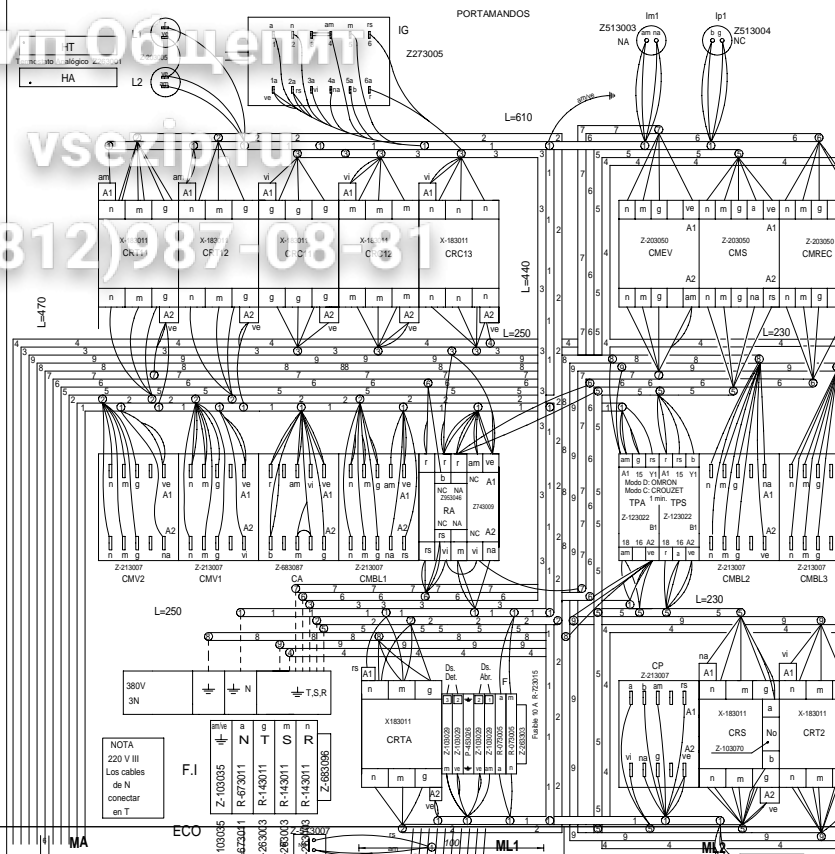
зип Общепит
vsezip.ru
(812)987-08-81

HT
Termostato analógico Z-. .001
HA
L2
IG
Z273005
PORTAMANDOS
a n am m rs
1 2 3 4 5 6
1a 2a 3a 4a 5a 6a
ve rs vi na b r
Z513003
NA
Im1
am na
Ip1
b g
Z513004
NC
L=610
L=470
L=440
L=250
L=230
L=250
L=230

X-183011 CRC11
X-183011 CRC12
X-183011 CRC13
A1 A2
n m g

Z-203050 CMEV
Z-203050 CMS
Z-203050 CMREC

Z-213007 CMV2
Z-213007 CMV1
Z-683087 CA
Z-213007 CMBL1
RA
Z953046
Z743009
NC NA
Modo D: OMRON
Modo C: CROUZET
TPA 1 min. TPS
Z-123022 Z-123022
CMBL2
Z-213007 CMBL3

380V
3N
N
T,S,R
NOTA
220 V III
Los cables de N conectar en T
F.I
am/ve N T S R
Z-103035 R-673011 R-143011 R-143011 Z-683096
X183011
CRTA
Ds. Det.
Ds. Abr.
F
Fusible 10 A R-723015
CP
Z-213007
X-183011
CRS
Z-103070
No
X-183011
CRT2
ECO
MA
ML1
ML2
100